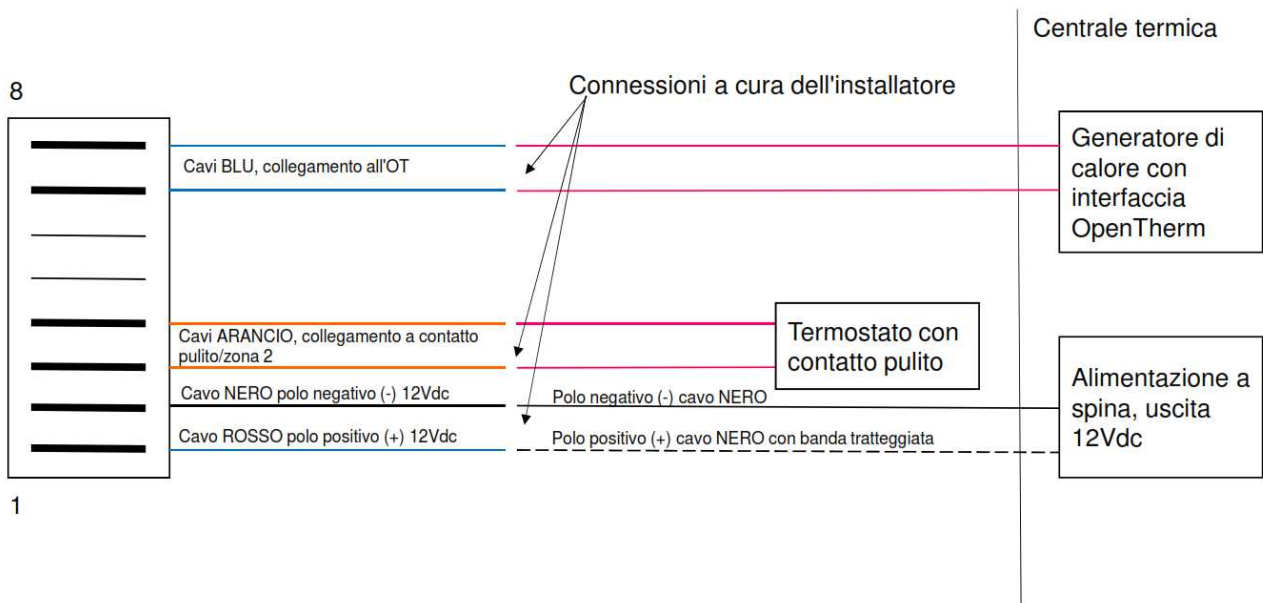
Centrale termica

8

Connessioni a cura dell'installatore

Cavi BLU, collegamento all'OT

Generatore di calore con interfaccia OpenTherm

Cavi ARANCIO, collegamento a contatto pulito/zona 2

Termostato con contatto pulito

Cavo NERO polo negativo (-) 12Vdc

Polo negativo (-) cavo NERO

Alimentazione a spina, uscita 12Vdc

Cavo ROSSO polo positivo (+) 12Vdc

Polo positivo (+) cavo NERO con banda tratteggiata

1